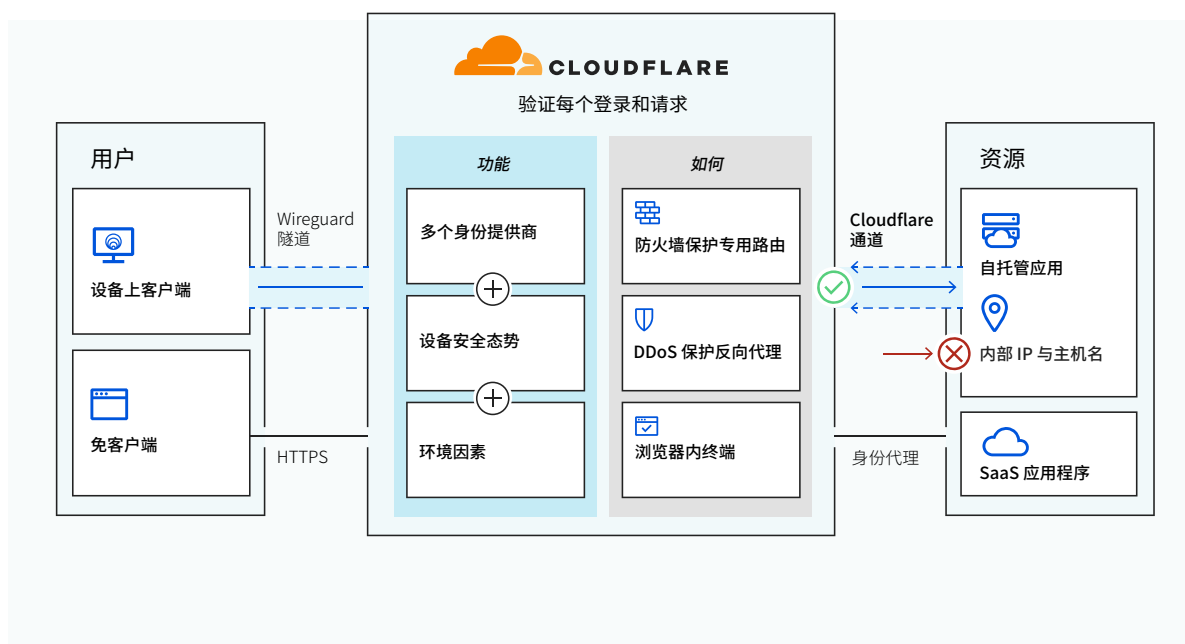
CLOUDFLARE
验证每个登录和请求

用户

设备上客户端

免客户端

Wireguard
隧道

HTTPS

功能

多个身份提供商

设备安全态势

环境因素

如何

防火墙保护专用路由

DDoS 保护反向代理

浏览器内终端

Cloudflare
通道

身份代理

资源

自托管应用

内部 IP 与主机名

SaaS 应用程序